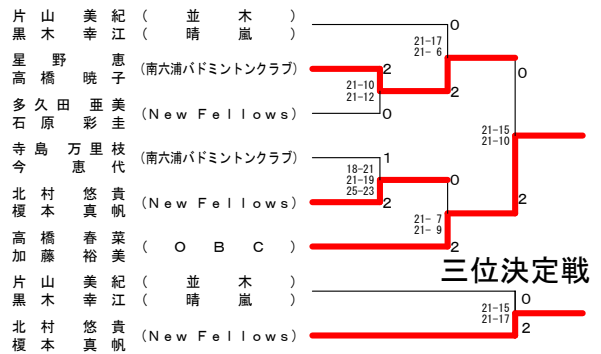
片山美紀 （並木）
黒木幸江 （晴嵐）

星野恵
高橋暁子 (南六浦バドミントンクラブ)

多久田亜美
石原彩圭 （New Fellows）

寺島万里枝
今恵代 (南六浦バドミントンクラブ)

北村悠貴
榎本真帆 （New Fellows）

高橋春菜
加藤裕美 （OBC）

21-17
21-6
0

2
21-10
21-12
2
0

0
21-15
21-10
2

1
18-21
21-19
25-23
0
2

21-7
21-9
2
2

三位決定戦

片山美紀 （並木）
黒木幸江 （晴嵐）

北村悠貴
榎本真帆 （New Fellows）

21-15
21-17
0
2